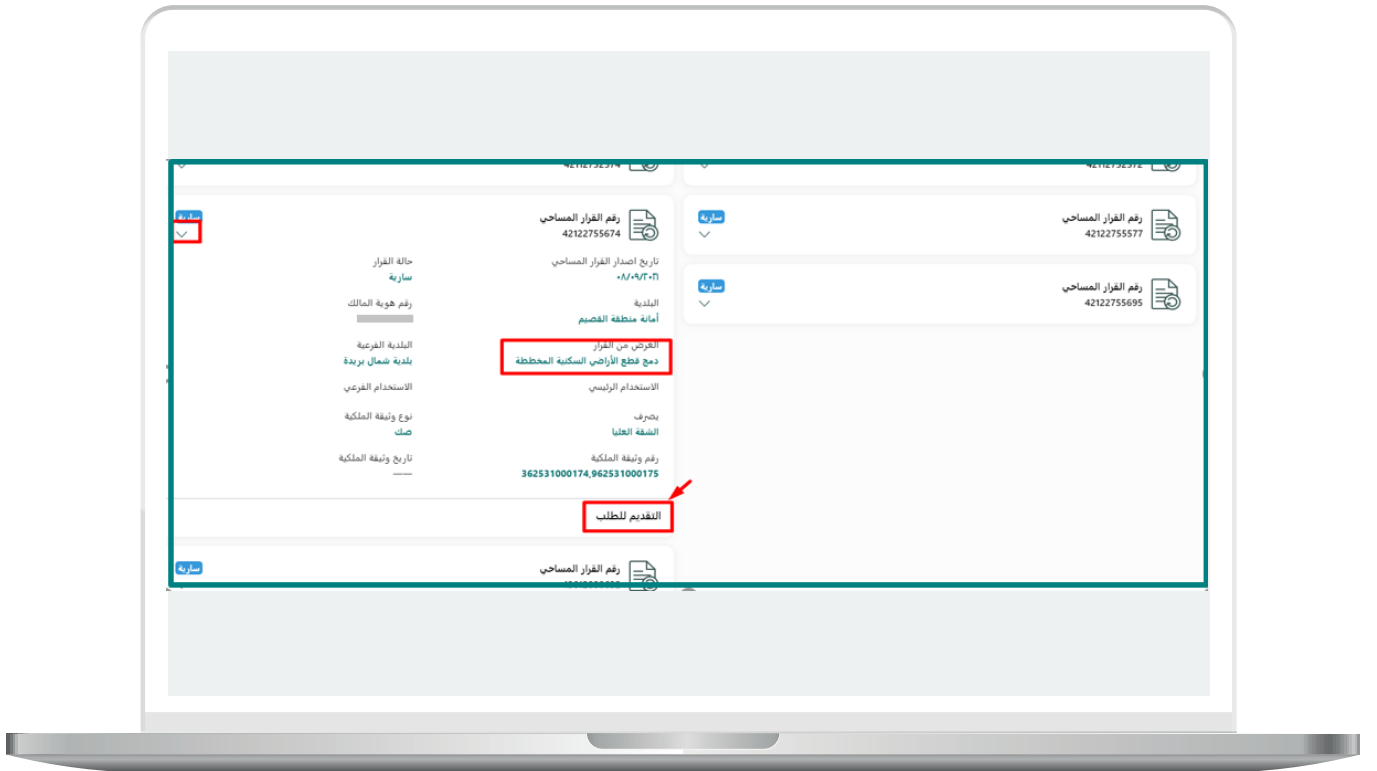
رقم القرار المساحي
42122755674
سارية

تاريخ اصدار القرار المساحي
٠٨/٠٩/٢٠٢١

حالة القرار
سارية

البلدية
أمانة منطقة القصيم

رقم هوية المالك

الغرض من القرار
دمج قطع الأراضي السكنية المخططة

البلدية الفرعية
بلدية شمال بريدة

الاستخدام الرئيسي

الاستخدام الفرعي

يصرف
الشقة العليا

نوع وثيقة الملكية
صك

رقم وثيقة الملكية
362531000174,962531000175

تاريخ وثيقة الملكية
——

التقديم للطلب

رقم القرار المساحي
سارية

رقم القرار المساحي
42122755577
سارية

رقم القرار المساحي
42122755695
سارية